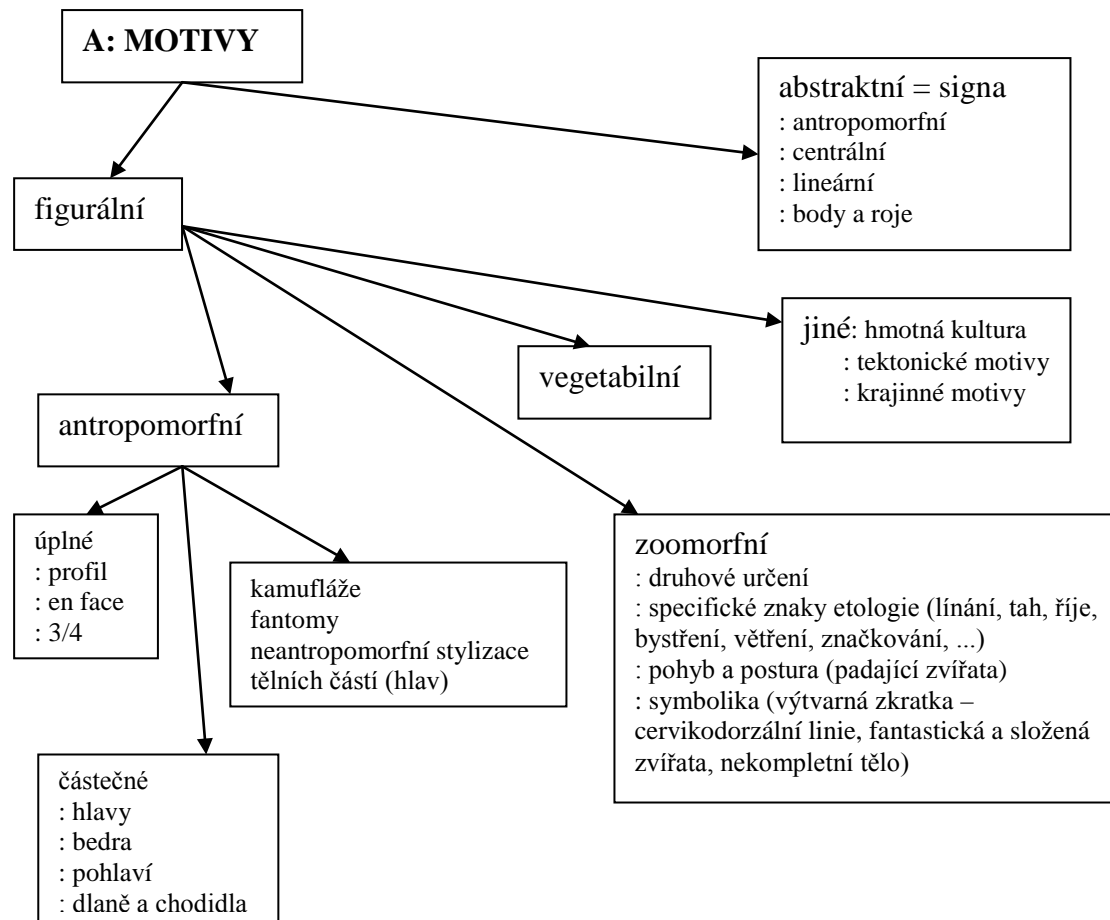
A: MOTIVY

abstraktní = signa
: antropomorfní
: centrální
: lineární
: body a roje

figurální

jiné: hmotná kultura
: tektonické motivy
: krajinné motivy

vegetabilní

antropomorfní

úplné
: profil
: en face
: 3/4

kamufláže
fantomy
neantropomorfní stylizace tělních částí (hlav)

zoomorfní
: druhové určení
: specifické znaky etologie (línání, tah, říje, bystření, větření, značkování, ...)
: pohyb a postura (padající zvířata)
: symbolika (výtvarná zkratka – cervikodorzální linie, fantastická a složená zvířata, nekompletní tělo)

částečné
: hlavy
: bedra
: pohlaví
: dlaně a chodidla